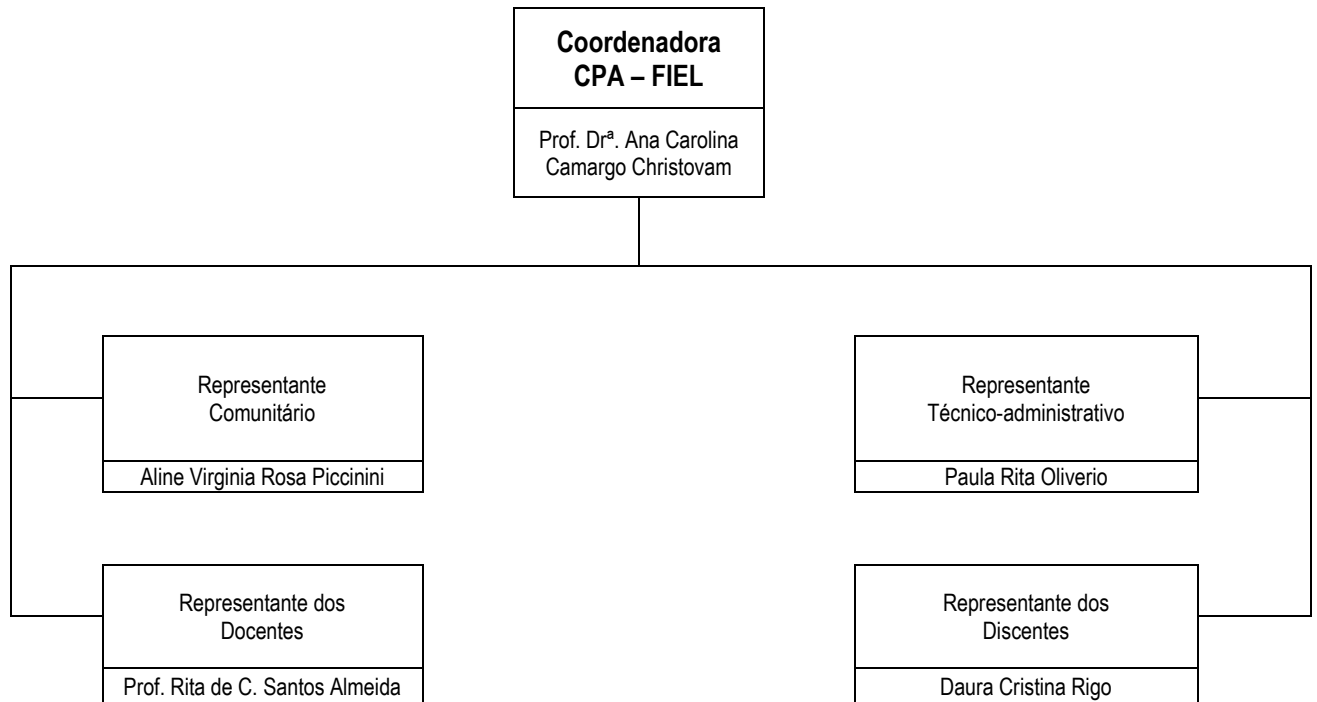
Coordenadora
CPA – FIEL

Prof. Drª. Ana Carolina Camargo Christovam

Representante Comunitário

Aline Virginia Rosa Piccinini

Representante Técnico-administrativo

Paula Rita Oliverio

Representante dos Docentes

Prof. Rita de C. Santos Almeida

Representante dos Discentes

Daura Cristina Rigo